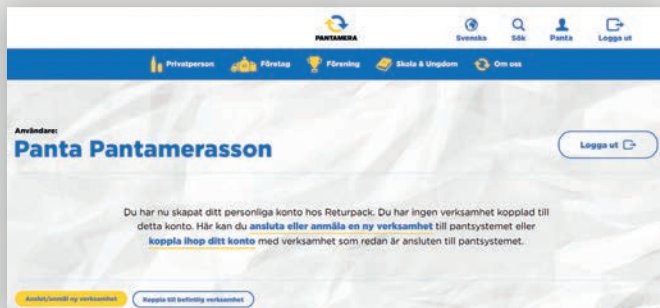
PANTAMERA

Svenska Sök Panta Logga ut

Privatperson Företag Förening Skola & Ungdom Om oss

Användare:

Panta Pantamerasson

Logga ut

Du har nu skapat ditt personliga konto hos Returpack. Du har ingen verksamhet kopplad till detta konto. Här kan du ansluta eller anmäla en ny verksamhet till pantsystemet eller koppla ihop ditt konto med verksamhet som redan är ansluten till pantsystemet.

Anslut/anmäl ny verksamhet

Koppla till befintlig verksamhet